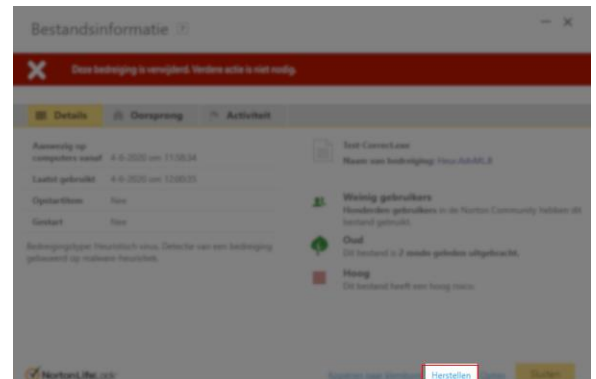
Bestandsinformatie

Deze bedreiging is verwijderd. Verdere actie is niet nodig.

Details | Oorsprong | Activiteit

Aanwezig op computer sinds: 4-6-2020 om 11:50:34
Laatst gebruikt: 4-6-2020 om 12:00:35
Opstartitem: Nee
Gestart: Nee

Bedreigingstype: Heuristisch virus. Detectie van een bedreiging gebaseerd op malware-heuristiek.

Test-Connect.exe
Naam van bedreiging: Heur.AdvML.B

Weinig gebruikers
Honderden gebruikers in de Norton Community hebben dit bestand gebruikt.

Oud
Dit bestand is 2 maanden geleden uitgebracht.

Hoog
Dit bestand heeft een hoog risico.

NortonLifeLock

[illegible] Herstellen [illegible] Sluiten